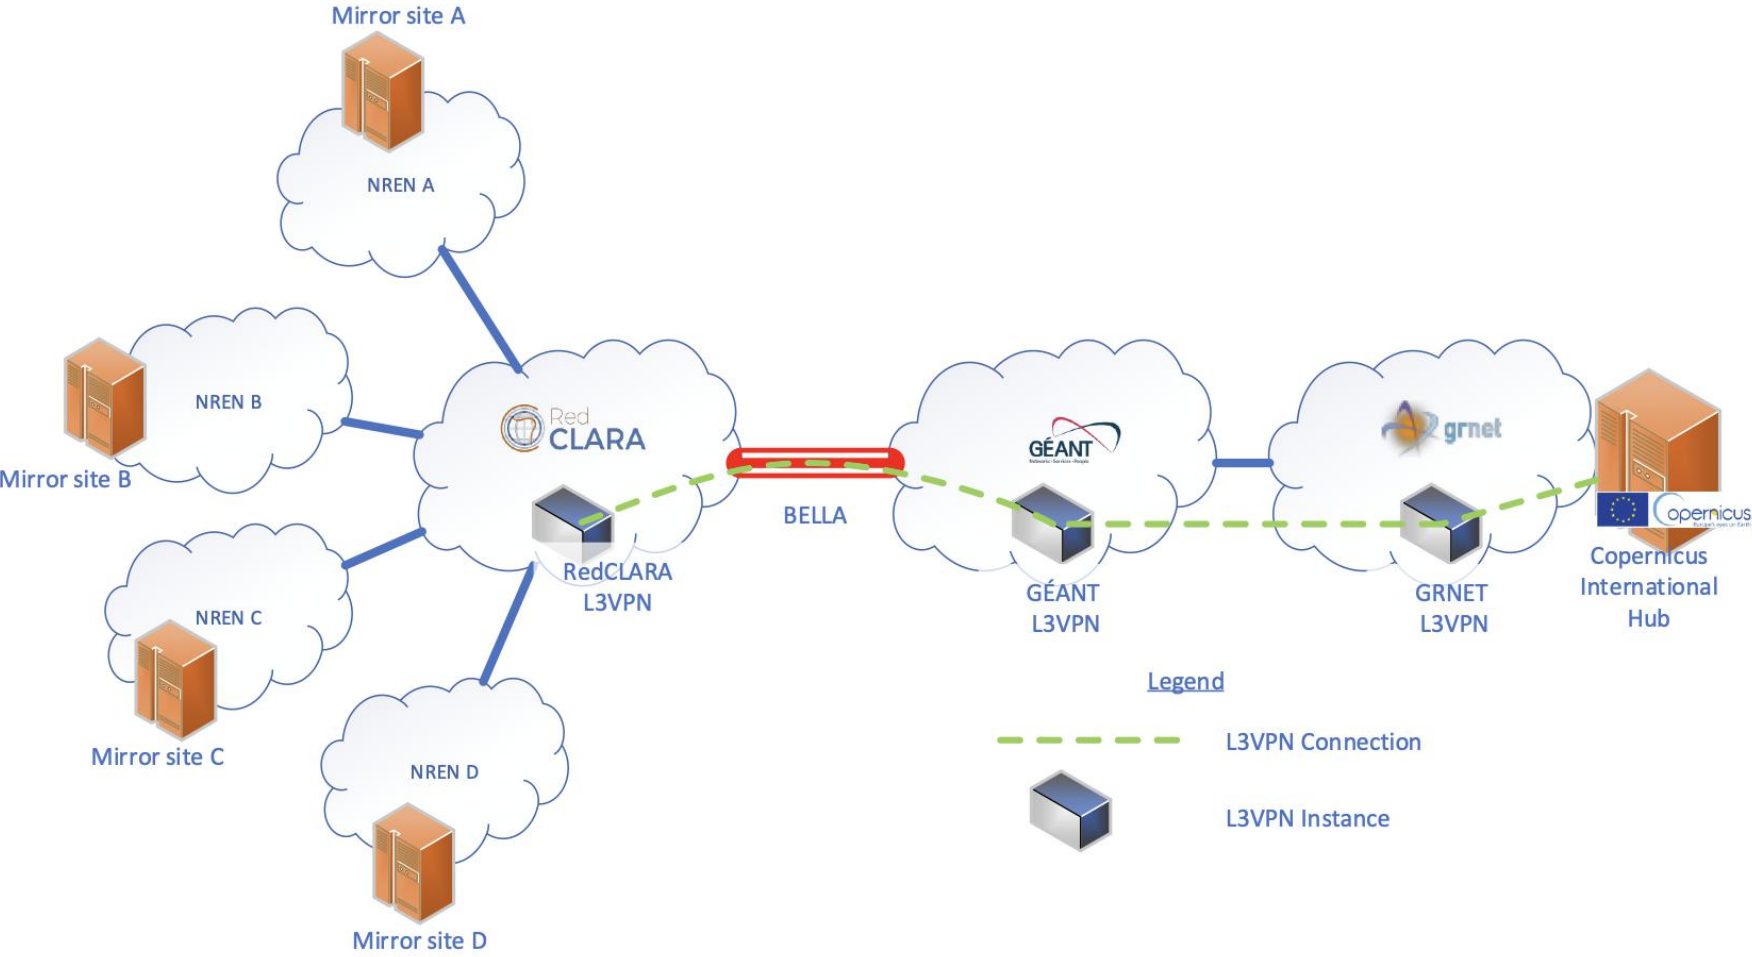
Mirror site A

NREN A

NREN B

Mirror site B

Red CLARA

RedCLARA L3VPN

NREN C

Mirror site C

NREN D

Mirror site D

BELLA

GÉANT

GÉANT L3VPN

grnet

GRNET L3VPN

Copernicus

Copernicus International Hub

Legend

L3VPN Connection

L3VPN Instance